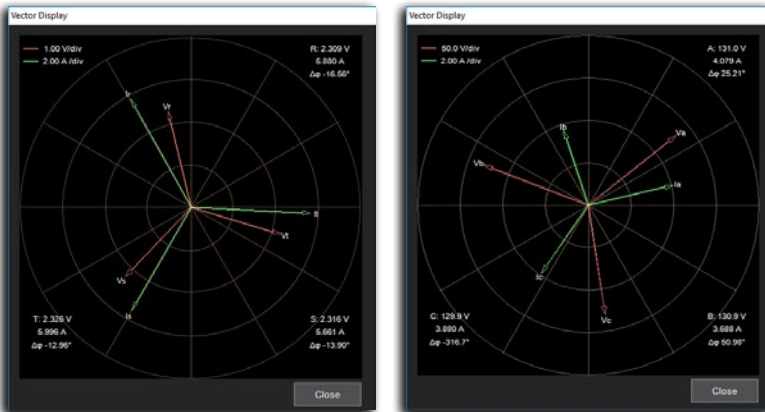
Vector Display

1.00 V/div
2.00 A /div

R: 2.309 V
5.880 A
Δφ -16.56°

Ir
Vr
It
Vt
Vs
Is

T: 2.326 V
5.996 A
Δφ -12.96°

S: 2.316 V
5.661 A
Δφ -13.90°

Close

Vector Display

50.0 V/div
2.00 A /div

A: 131.0 V
4.079 A
Δφ 25.21°

Ib
Va
Vb
Ia
Ic
Vc

C: 129.9 V
3.880 A
Δφ -316.7°

B: 130.9 V
3.688 A
Δφ 50.98°

Close